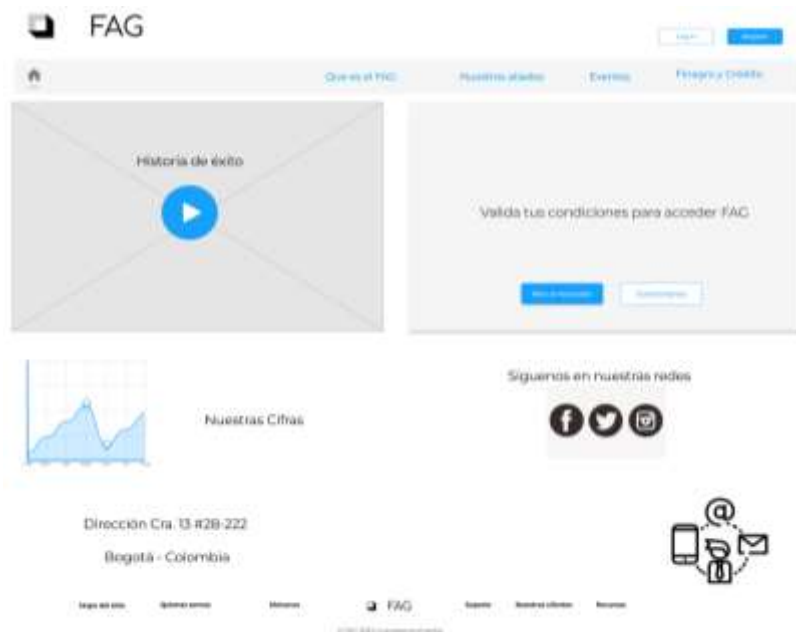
FAG

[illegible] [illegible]

Que es el FAG Nuestros aliados Eventos Finagro y Crédito

Historia de éxito

Valida tus condiciones para acceder FAG

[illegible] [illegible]

Siguenos en nuestras redes

Nuestras Cifras

Dirección Cra. 13 #28-222

Bogotá - Colombia

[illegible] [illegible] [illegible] FAG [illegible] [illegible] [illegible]

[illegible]